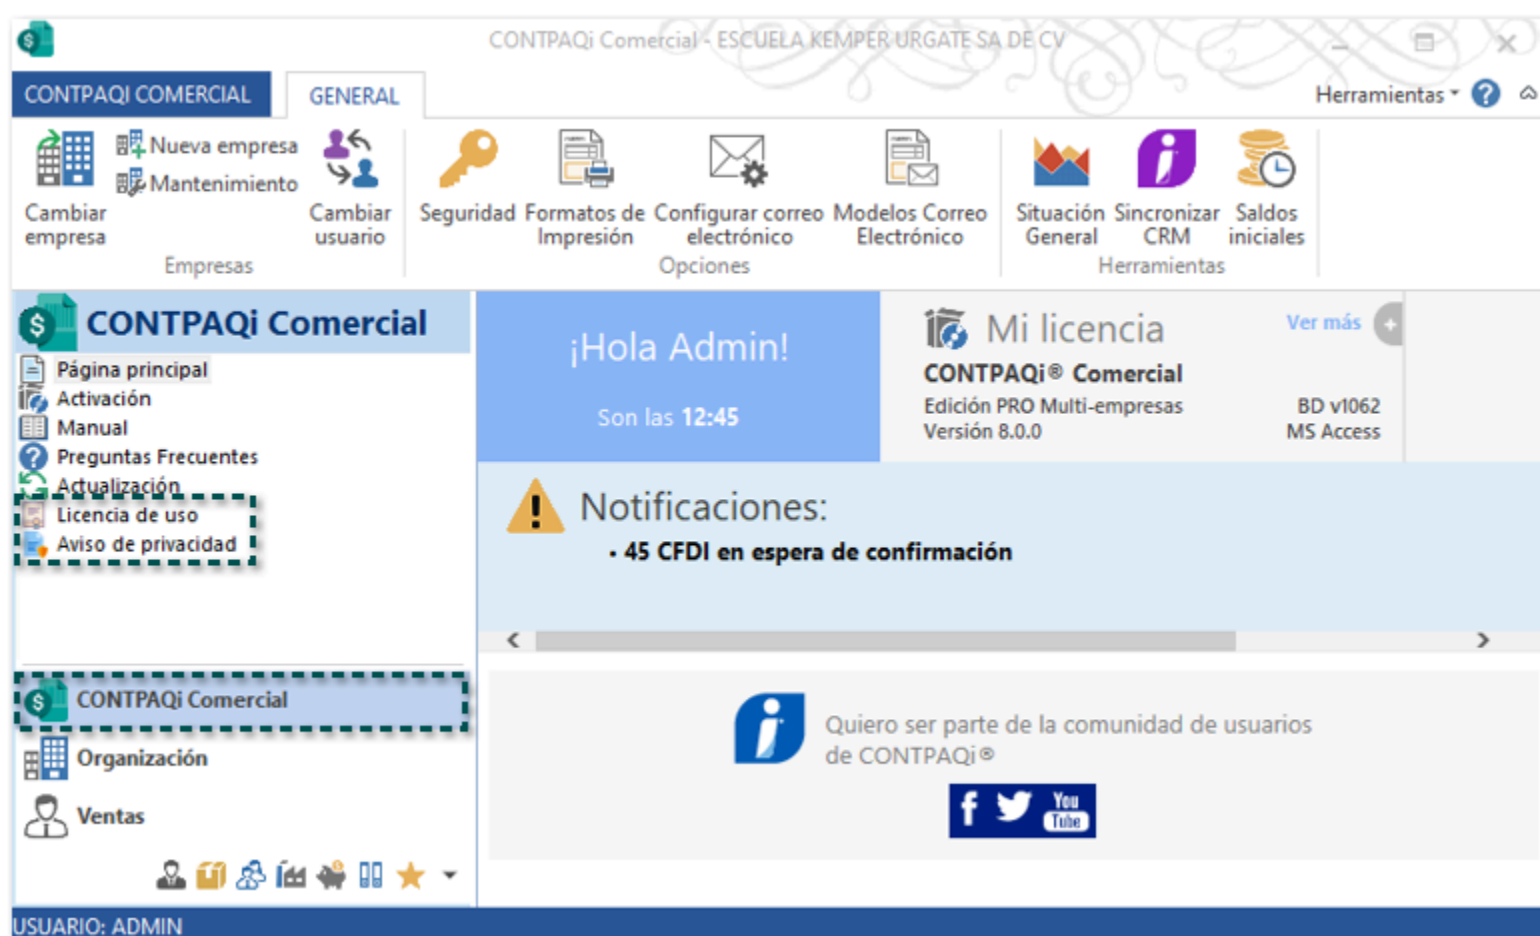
CONTPAQi Comercial - ESCUELA KEMPER URGATE SA DE CV

CONTPAQI COMERCIAL
GENERAL
Herramientas

Cambiar empresa
Nueva empresa
Mantenimiento
Cambiar usuario
Empresas
Seguridad
Formatos de Impresión
Configurar correo electrónico
Modelos Correo Electrónico
Opciones
Situación General
Sincronizar CRM
Saldos iniciales
Herramientas

CONTPAQi Comercial
Página principal
Activación
Manual
Preguntas Frecuentes
Actualización
Licencia de uso
Aviso de privacidad

CONTPAQi Comercial
Organización
Ventas

¡Hola Admin!
Son las 12:45

Mi licencia
Ver más
CONTPAQi® Comercial
Edición PRO Multi-empresas
Versión 8.0.0
BD v1062
MS Access

Notificaciones:
• 45 CFDI en espera de confirmación

Quiero ser parte de la comunidad de usuarios de CONTPAQi®
You Tube

USUARIO: ADMIN